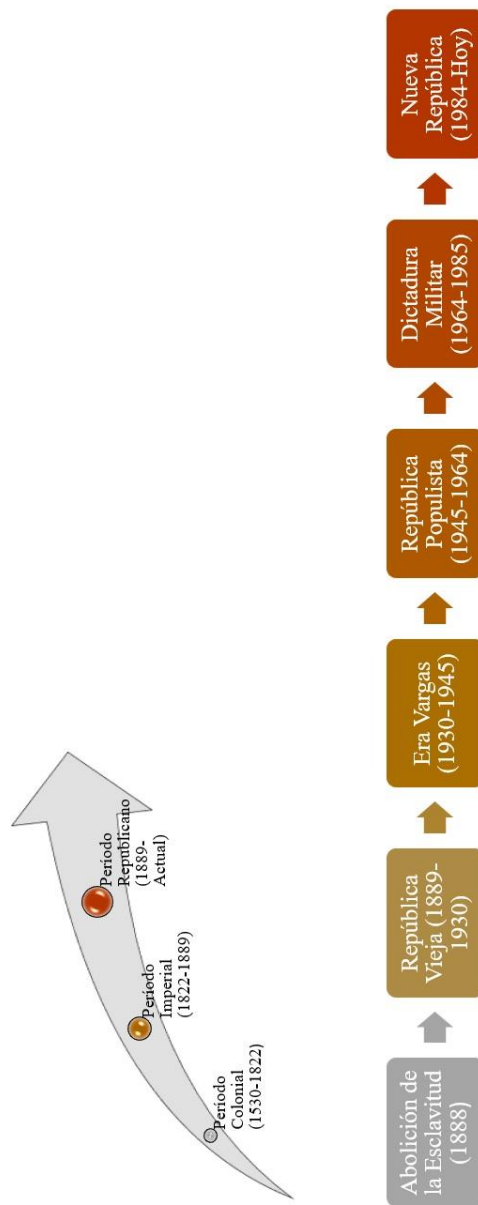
Período Colonial (1530-1822)

Período Imperial (1822-1889)

Período Republicano (1889-Actual)

Abolición de la Esclavitud (1888)

República Vieja (1889-1930)

Era Vargas (1930-1945)

República Populista (1945-1964)

Dictadura Militar (1964-1985)

Nueva República (1984-Hoy)